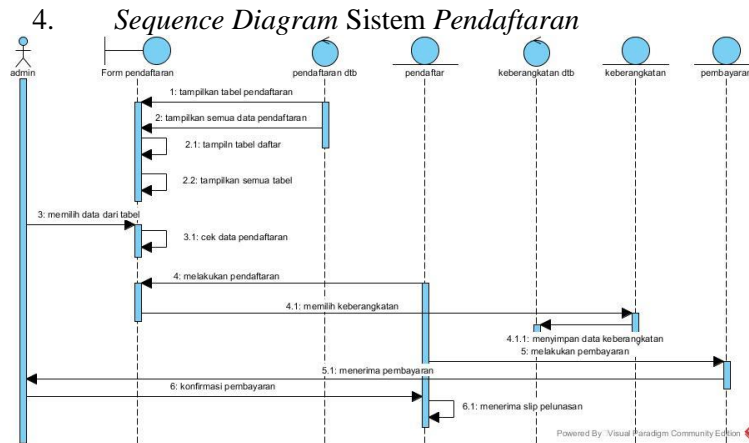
4. *Sequence Diagram* Sistem *Pendaftaran*

admin

Form pendaftaran

pendaftaran dtb

pendaftar

keberangkatan dtb

keberangkatan

pembayaran

1: tampilkan tabel pendaftaran

2: tampilkan semua data pendaftaran

2.1: tampiln tabel daftar

2.2: tampilkan semua tabel

3: memilih data dari tabel

3.1: cek data pendaftaran

4: melakukan pendaftaran

4.1: memilih keberangkatan

4.1.1: menyimpan data keberangkatan

5: melakukan pembayaran

5.1: menerima pembayaran

6: konfirmasi pembayaran

6.1: menerima slip pelunasan

Powered By: Visual Paradigm Community Edition